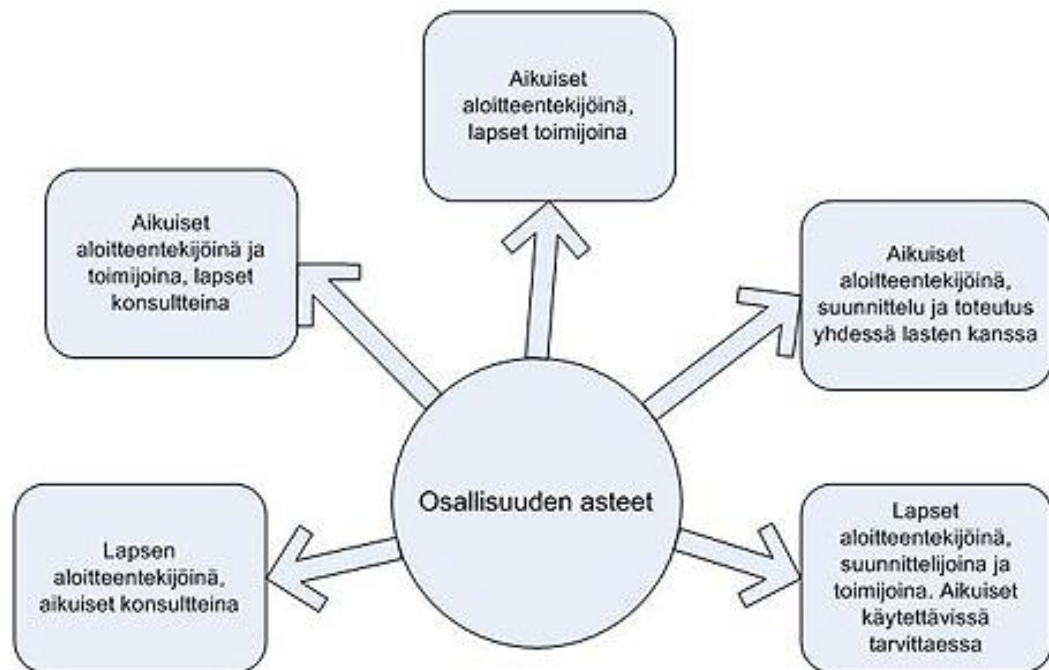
Aikuiset aloitteentekijöinä, lapset toimijoina

Aikuiset aloitteentekijöinä ja toimijoina, lapset konsultteina

Aikuiset aloitteentekijöinä, suunnittelu ja toteutus yhdessä lasten kanssa

Osallisuuden asteet

Lapsen aloitteentekijöinä, aikuiset konsultteina

Lapset aloitteentekijöinä, suunnittelijoina ja toimijoina. Aikuiset käytettävissä tarvittaessa